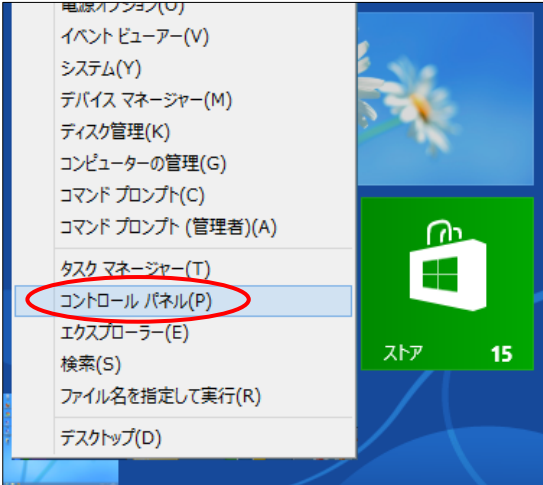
電源オプション(O)
イベント ビューアー(V)
システム(Y)
デバイス マネージャー(M)
ディスク管理(K)
コンピューターの管理(G)
コマンド プロンプト(C)
コマンド プロンプト (管理者)(A)

タスク マネージャー(T)
コントロール パネル(P)
エクスプローラー(E)
検索(S)
ファイル名を指定して実行(R)

デスクトップ(D)

ストア 15